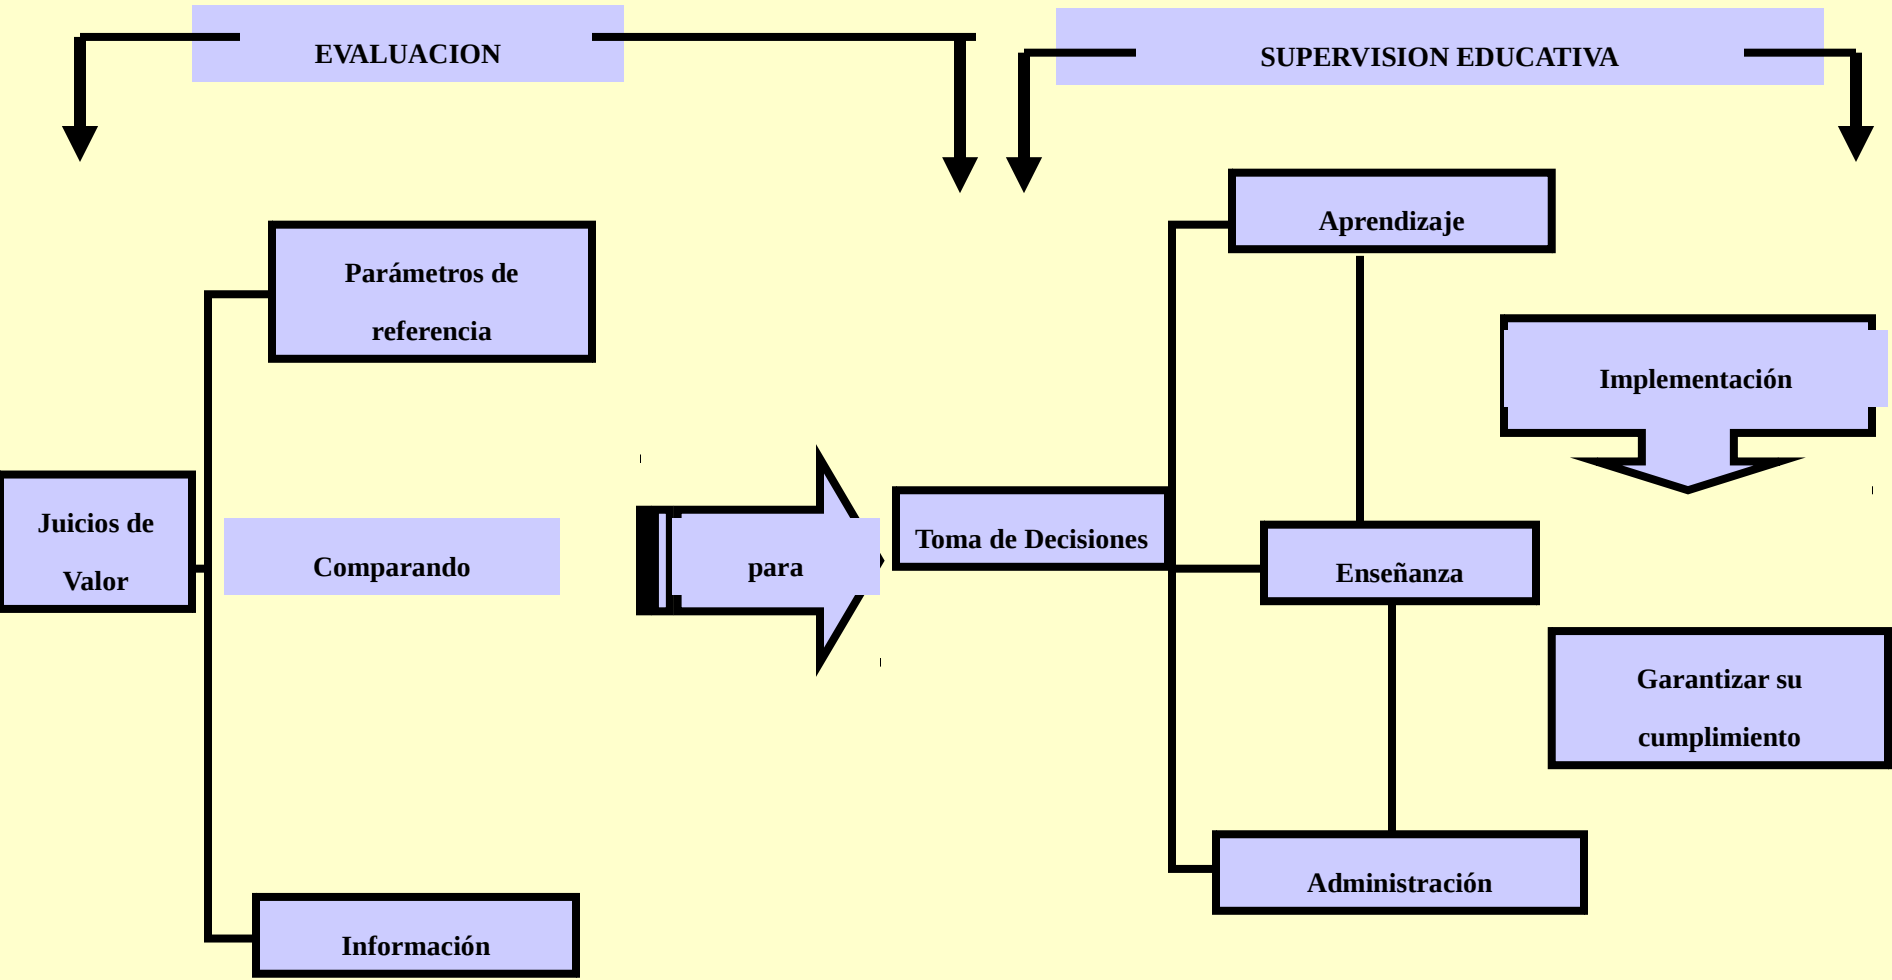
EVALUACION

SUPERVISION EDUCATIVA

Parámetros de referencia

Juicios de Valor

Comparando

para

Toma de Decisiones

Información

Aprendizaje

Implementación

Enseñanza

Garantizar su cumplimiento

Administración